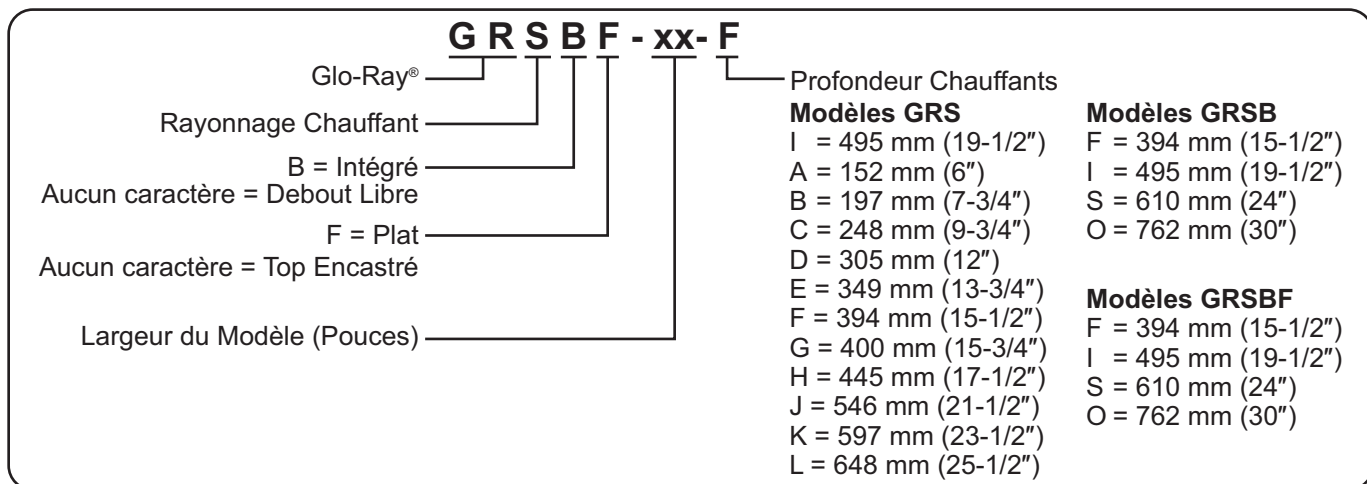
G R S B F - xx- F

Glo-Ray®

Rayonnage Chauffant

B = Intégré
Aucun caractère = Debout Libre

F = Plat
Aucun caractère = Top Encastré

Largeur du Modèle (Pouces)

Profondeur Chauffants

Modèles GRS
I = 495 mm (19-1/2″)
A = 152 mm (6″)
B = 197 mm (7-3/4″)
C = 248 mm (9-3/4″)
D = 305 mm (12″)
E = 349 mm (13-3/4″)
F = 394 mm (15-1/2″)
G = 400 mm (15-3/4″)
H = 445 mm (17-1/2″)
J = 546 mm (21-1/2″)
K = 597 mm (23-1/2″)
L = 648 mm (25-1/2″)

Modèles GRSB
F = 394 mm (15-1/2″)
I = 495 mm (19-1/2″)
S = 610 mm (24″)
O = 762 mm (30″)

Modèles GRSBF
F = 394 mm (15-1/2″)
I = 495 mm (19-1/2″)
S = 610 mm (24″)
O = 762 mm (30″)